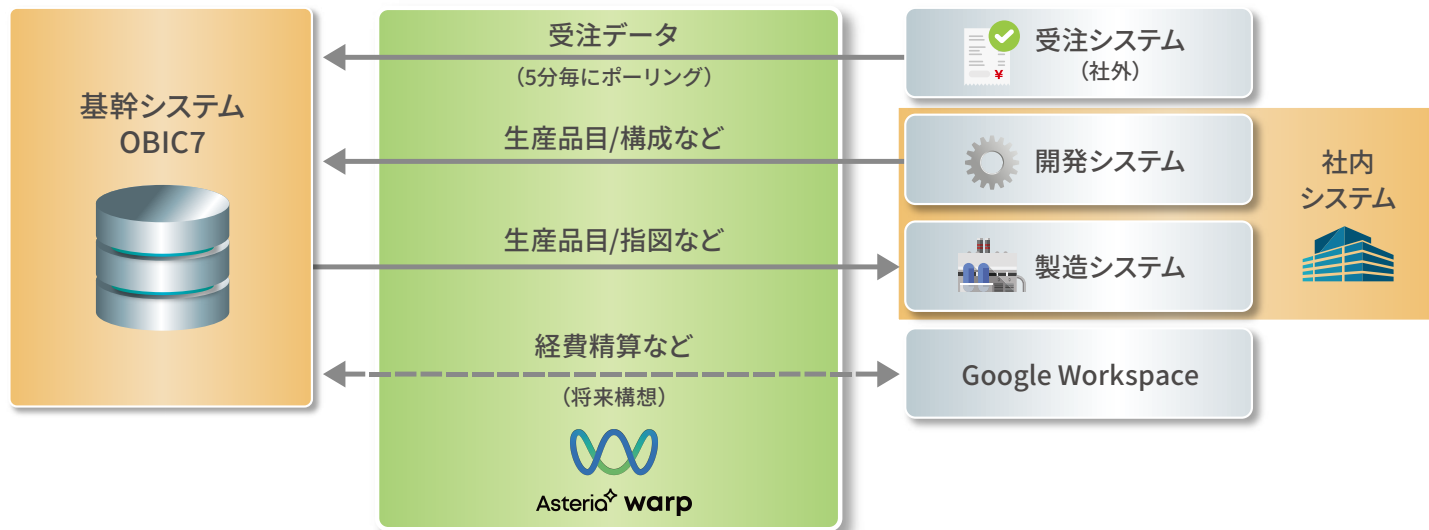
基幹システム
OBIC7

受注データ
（5分毎にポーリング）

生産品目/構成など

生産品目/指図など

経費精算など
（将来構想）

Asteria warp

受注システム
（社外）

¥

開発システム

製造システム

社内
システム

Google Workspace